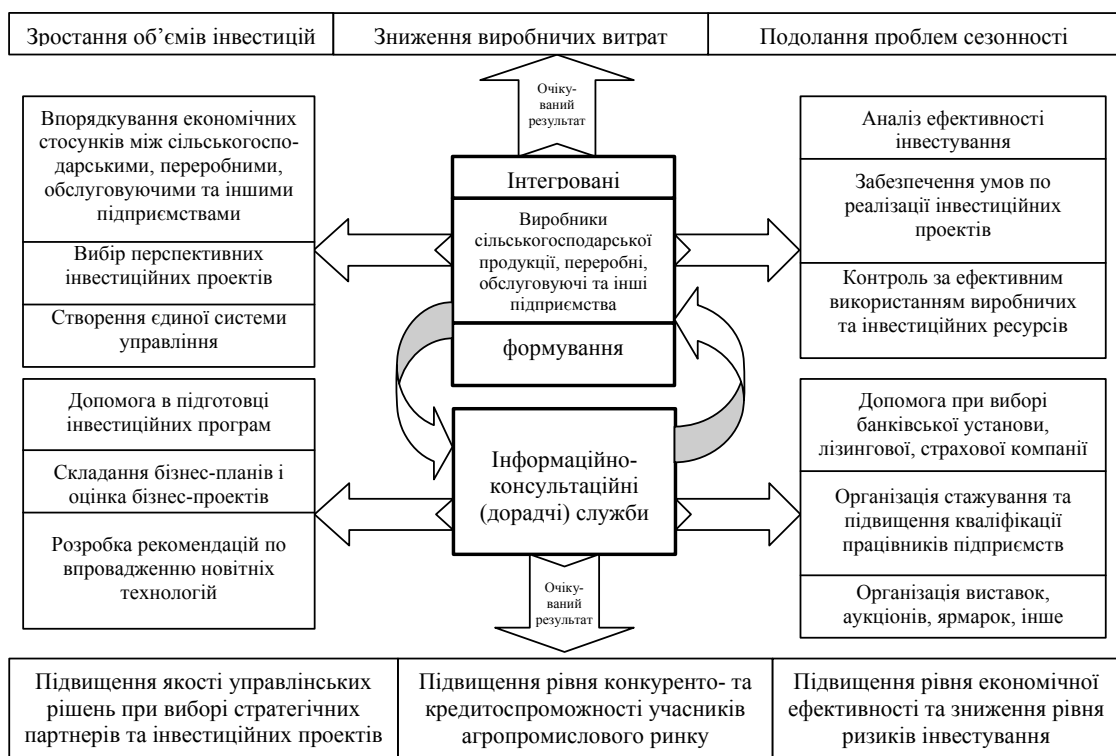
Зростання об’ємів інвестицій | Зниження виробничих витрат | Подолання проблем сезонності

Очікуваний результат

Впорядкування економічних стосунків між сільськогосподарськими, переробними, обслуговуючими та іншими підприємствами

Вибір перспективних інвестиційних проектів

Створення єдиної системи управління

Інтегровані

Виробники сільськогосподарської продукції, переробні, обслуговуючі та інші підприємства

формування

Аналіз ефективності інвестування

Забезпечення умов по реалізації інвестиційних проектів

Контроль за ефективним використанням виробничих та інвестиційних ресурсів

Допомога в підготовці інвестиційних програм

Складання бізнес-планів і оцінка бізнес-проектів

Розробка рекомендацій по впровадженню новітніх технологій

Інформаційно-консультаційні (дорадчі) служби

Допомога при виборі банківської установи, лізингової, страхової компанії

Організація стажування та підвищення кваліфікації працівників підприємств

Організація виставок, аукціонів, ярмарок, інше

Очікуваний результат

Підвищення якості управлінських рішень при виборі стратегічних партнерів та інвестиційних проектів | Підвищення рівня конкуренто- та кредитоспроможності учасників агропромислового ринку | Підвищення рівня економічної ефективності та зниження рівня ризиків інвестування